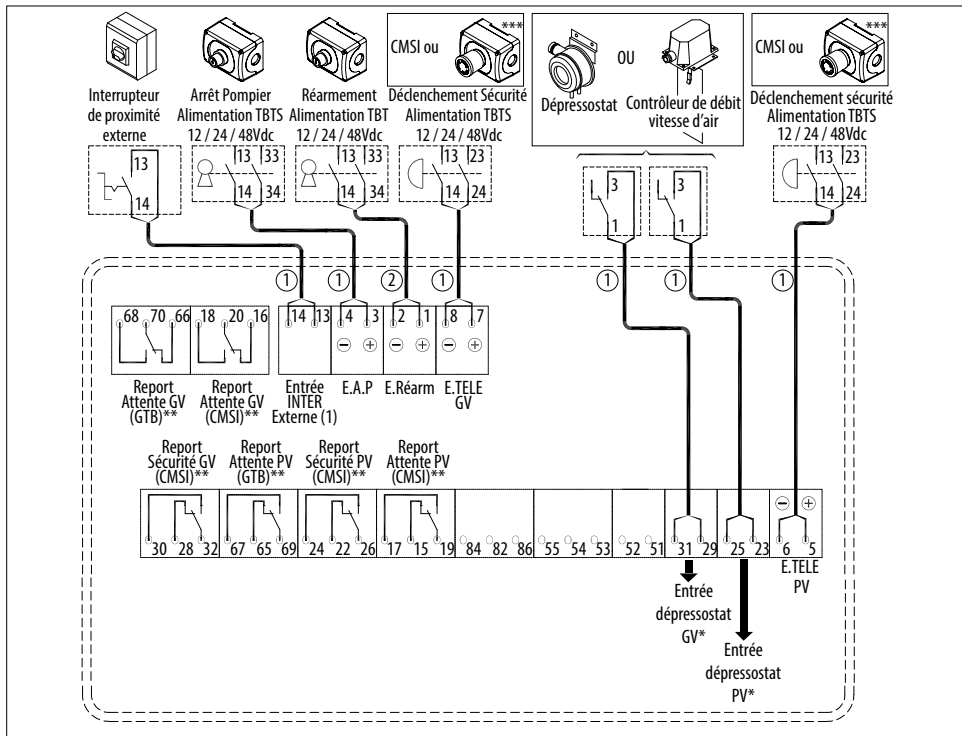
Interrupteur de proximité externe

Arrêt Pompier Alimentation TBTS 12 / 24 / 48Vdc

Réarmement Alimentation TBT 12 / 24 / 48Vdc

CMSI ou ***

Déclenchement Sécurité Alimentation TBTS 12 / 24 / 48Vdc

Dépressostat

OU

Contrôleur de débit vitesse d'air

CMSI ou ***

Déclenchement sécurité Alimentation TBTS 12 / 24 / 48Vdc

13
14

13 33
14 34

13 33
14 34

13 23
14 24

3
1

3
1

13 23
14 24

①
①
②
①
①
①

68 70 66
18 20 16
14 13
4 3
2 1
8 7

Report Attente GV (GTB)**

Report Attente GV (CMSI)**

Entrée INTER Externe (1)

E.A.P

E.Réarm

E.TELE GV

Report Sécurité GV (CMSI)**

Report Attente PV (GTB)**

Report Sécurité PV (CMSI)**

Report Attente PV (CMSI)**

30 28 32
67 65 69
24 22 26
17 15 19
84 82 86
55 54 53
52 51
31 29
25 23
6 5

E.TELE PV

Entrée dépressostat GV*

Entrée dépressostat PV*